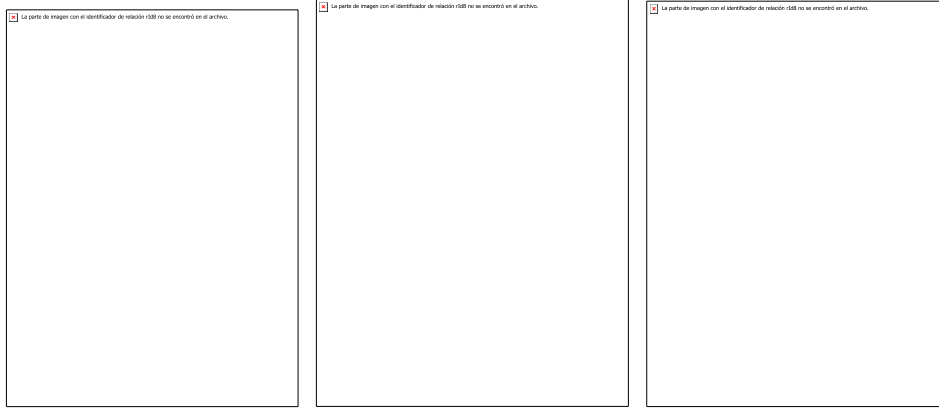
La parte de imagen con el identificador de relación rId8 no se encontró en el archivo.

La parte de imagen con el identificador de relación rId8 no se encontró en el archivo.

La parte de imagen con el identificador de relación rId8 no se encontró en el archivo.